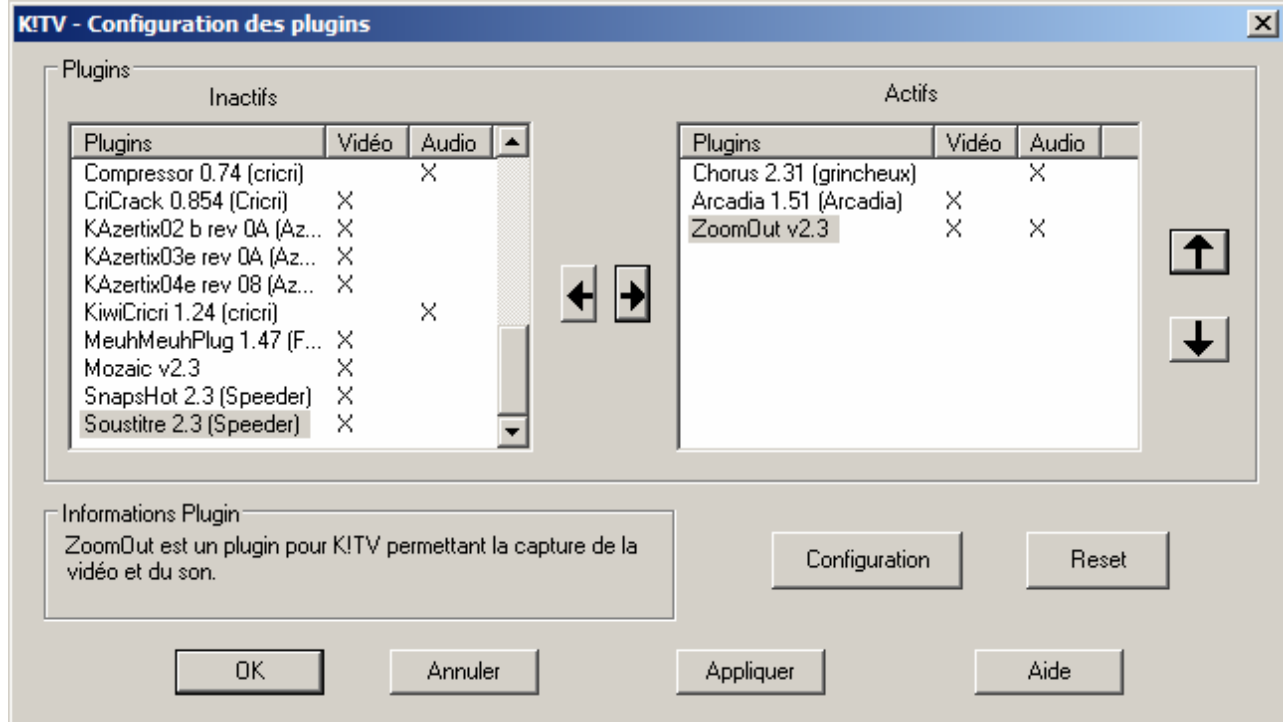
K!TV - Configuration des plugins

Plugins

Inactifs

| Plugins | Vidéo | Audio |
|---|---|---|
| Compressor 0.74 (cricri) | | X |
| CriCrack 0.854 (Cricri) | X | |
| KAzertix02 b rev 0A (Az... | X | |
| KAzertix03e rev 0A (Az... | X | |
| KAzertix04e rev 08 (Az... | X | |
| KiwiCricri 1.24 (cricri) | | X |
| MeuhMeuhPlug 1.47 (F... | X | |
| Mozaic v2.3 | X | |
| SnapsHot 2.3 (Speeder) | X | |
| Soustitre 2.3 (Speeder) | X | |

Actifs

| Plugins | Vidéo | Audio |
|---|---|---|
| Chorus 2.31 (grincheux) | | X |
| Arcadia 1.51 (Arcadia) | X | |
| ZoomOut v2.3 | X | X |

Informations Plugin

ZoomOut est un plugin pour K!TV permettant la capture de la vidéo et du son.

Configuration

Reset

OK

Annuler

Appliquer

Aide